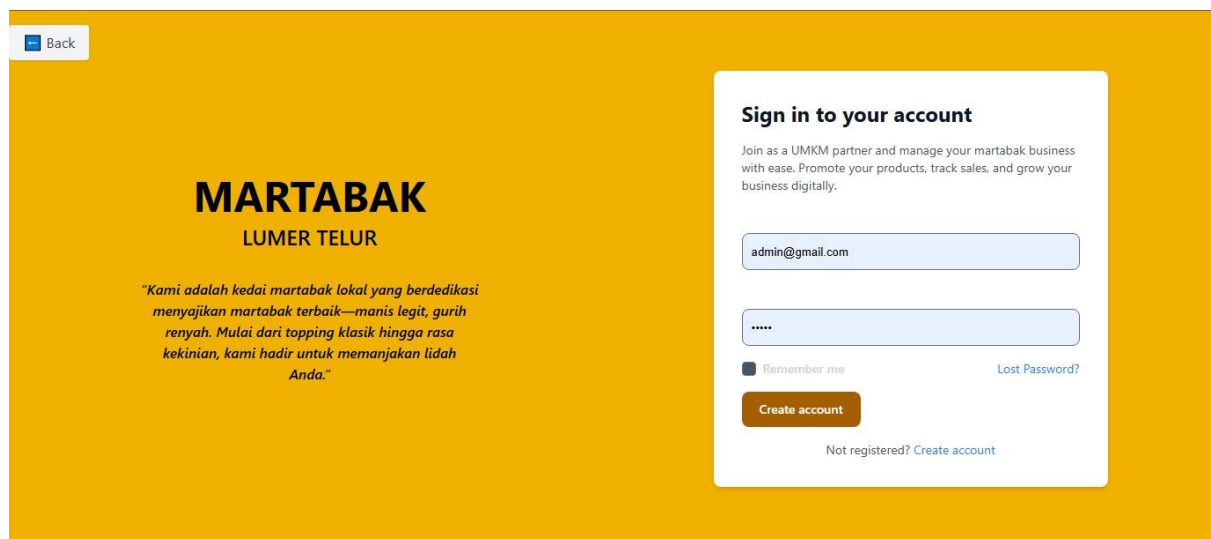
Back

MARTABAK
LUMER TELUR

"Kami adalah kedai martabak lokal yang berdedikasi menyajikan martabak terbaik—manis legit, gurih renyah. Mulai dari topping klasik hingga rasa kekinian, kami hadir untuk memanjakan lidah Anda."

Sign in to your account

Join as a UMKM partner and manage your martabak business with ease. Promote your products, track sales, and grow your business digitally.

admin@gmail.com

•••••

Remember me

Lost Password?

Create account

Not registered? Create account